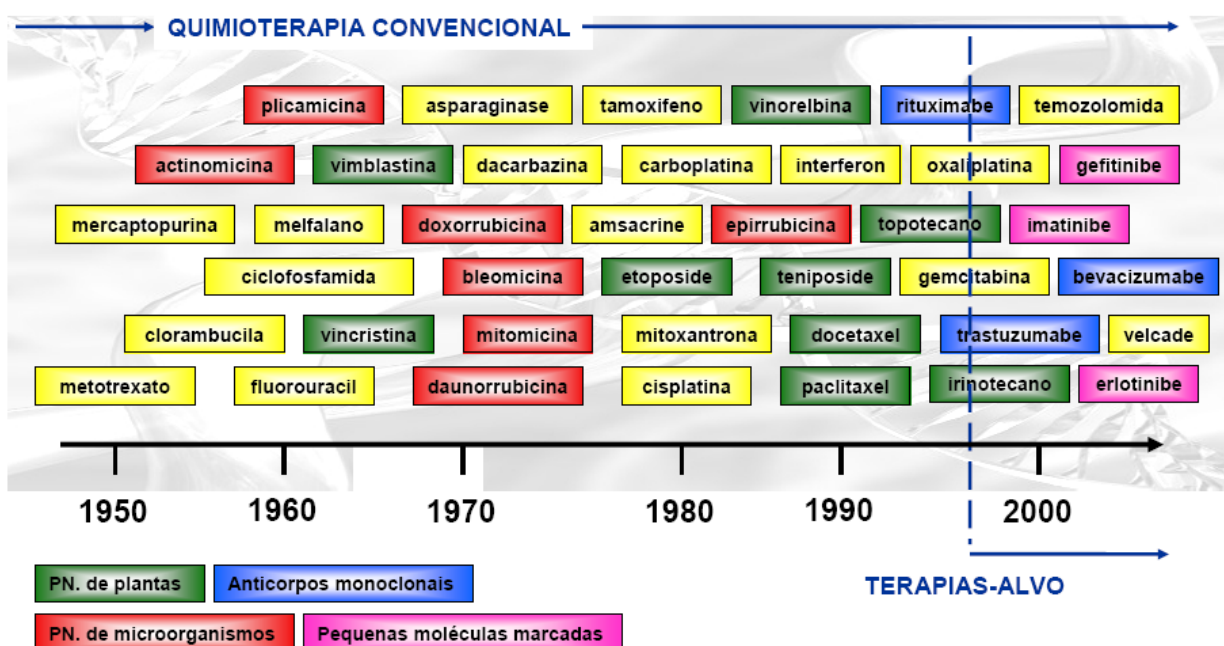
QUIMIOTERAPIA CONVENCIONAL

plicamicina
asparaginase
tamoxifeno
vinorelbina
rituximabe
temozolomida

actinomicina
vimblastina
dacarbazina
carboplatina
interferon
oxaliplatina
gefitinibe

mercaptopurina
melfalano
doxorrubicina
amsacrine
epirrubicina
topotecano
imatinibe

ciclofosfamida
bleomicina
etoposide
teniposide
gemcitabina
bevacizumabe

clorambucila
vincristina
mitomicina
mitoxantrona
docetaxel
trastuzumabe
velcade

metotrexato
fluorouracil
daunorrubicina
cisplatina
paclitaxel
irinotecano
erlotinibe

1950
1960
1970
1980
1990
2000

PN. de plantas
Anticorpos monoclonais
PN. de microorganismos
Pequenas moléculas marcadas

TERAPIAS-ALVO